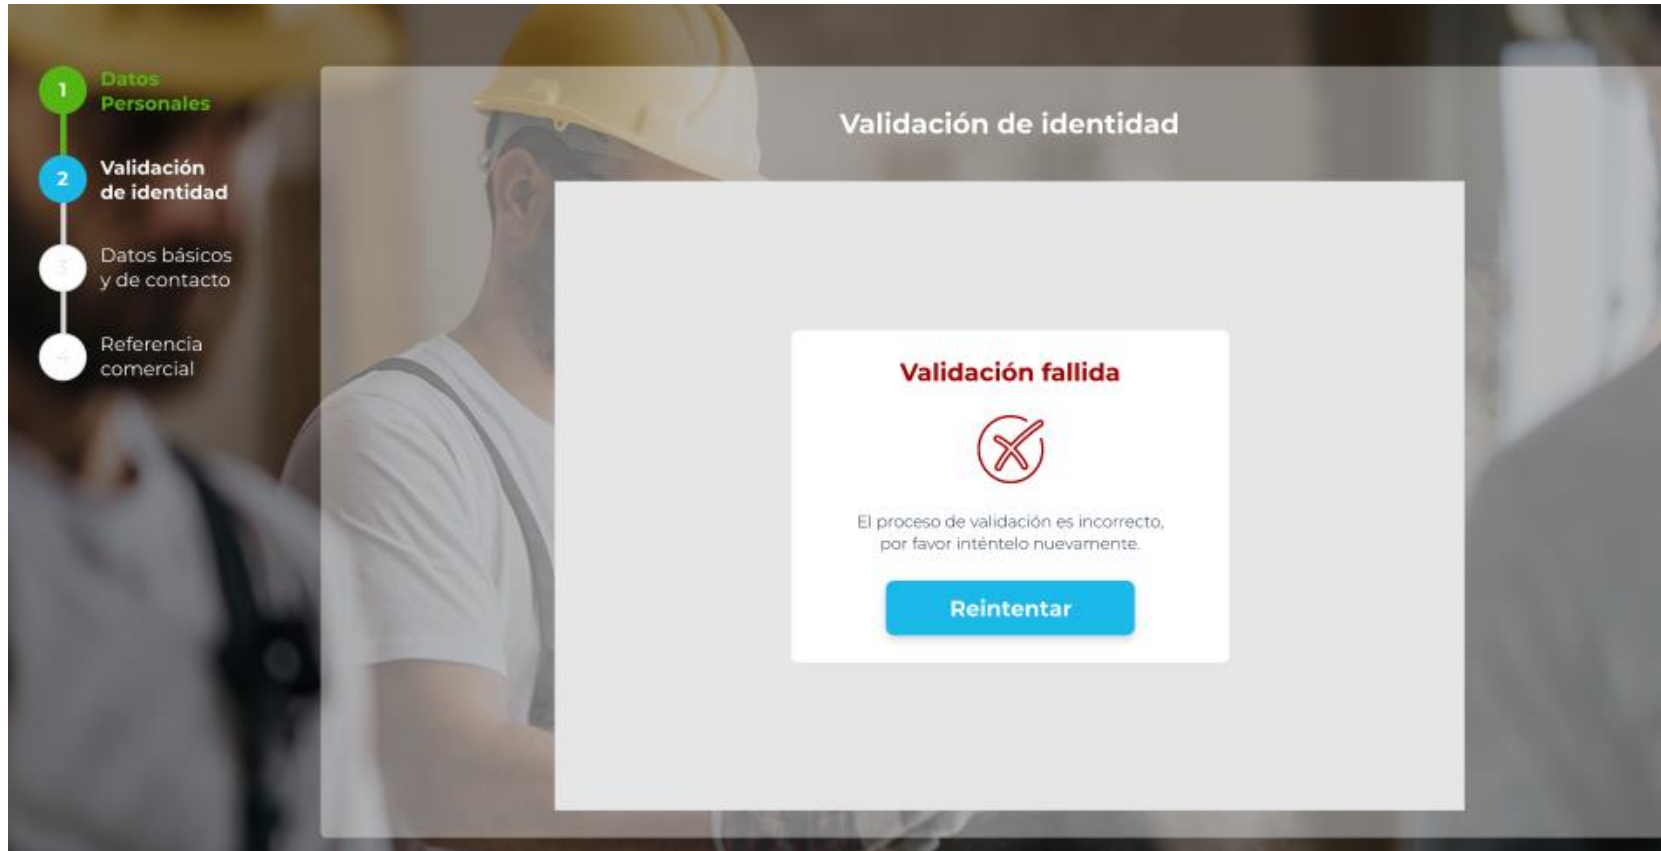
1
Datos Personales

2
Validación de identidad

3
Datos básicos y de contacto

4
Referencia comercial

Validación de identidad

Validación fallida

El proceso de validación es incorrecto, por favor inténtelo nuevamente.

Reintentar